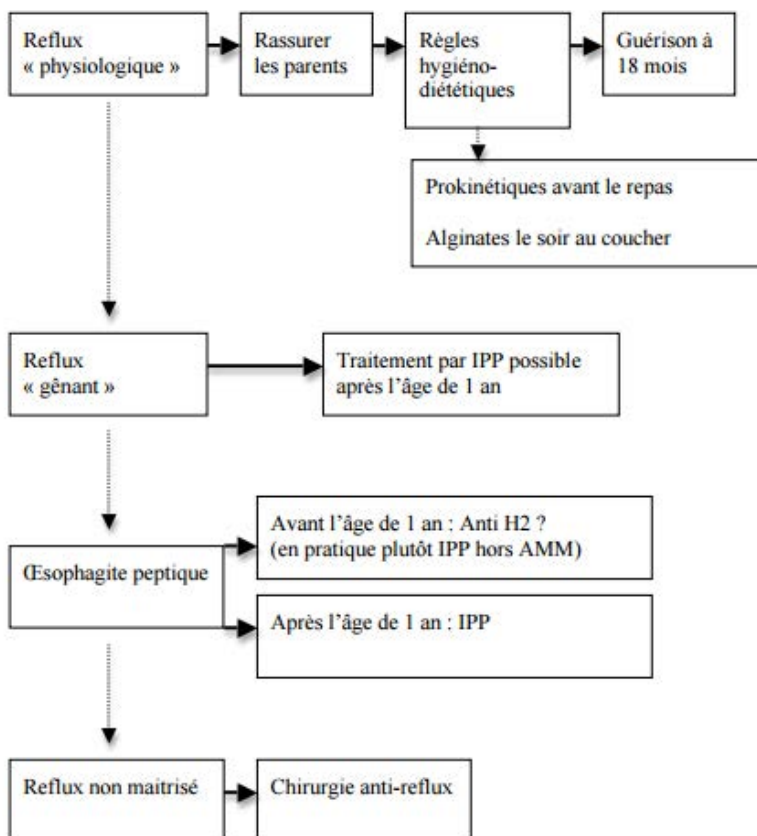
Reflux « physiologique »

Rassurer les parents

Règles hygiéno-diététiques

Guérison à 18 mois

Prokinétiques avant le repas

Alginates le soir au coucher

Reflux « gênant »

Traitement par IPP possible après l'âge de 1 an

Œsophagite peptique

Avant l'âge de 1 an : Anti H2 ? (en pratique plutôt IPP hors AMM)

Après l'âge de 1 an : IPP

Reflux non maitrisé

Chirurgie anti-reflux